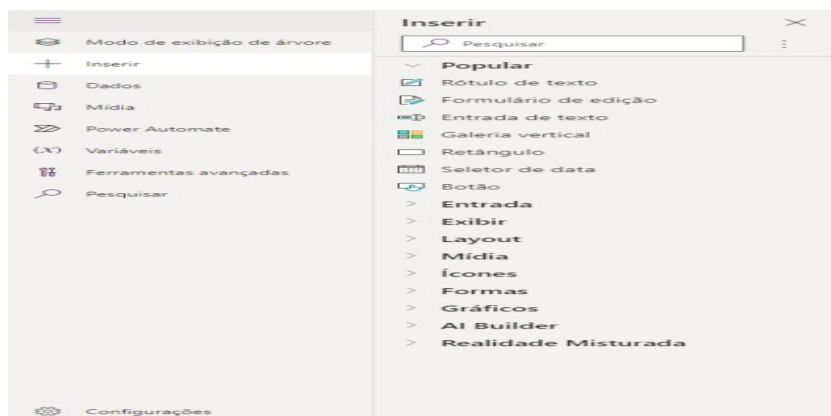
Modo de exibição de árvore
Inserir
Dados
Mídia
Power Automate
(x) Variáveis
Ferramentas avançadas
Pesquisar

Configurações

Inserir
Pesquisar
Popular
Rótulo de texto
Formulário de edição
Entrada de texto
Galeria vertical
Retângulo
Seletor de data
Botão
Entrada
Exibir
Layout
Mídia
Ícones
Formas
Gráficos
AI Builder
Realidade Misturada